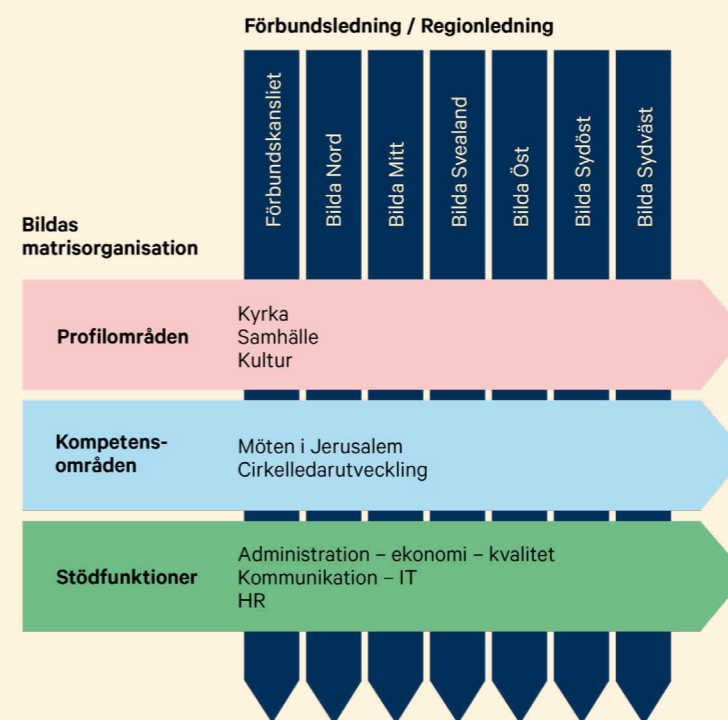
Förbundsledning / Regionledning

Förbundskansliet

Bilda Nord

Bilda Mitt

Bilda Svealand

Bilda Öst

Bilda Sydöst

Bilda Sydväst

Bildas matrisorganisation

Profilområden

Kyrka
Samhälle
Kultur

Kompetensområden

Möten i Jerusalem
Cirkelledarutveckling

Stödfunktioner

Administration – ekonomi – kvalitet
Kommunikation – IT
HR